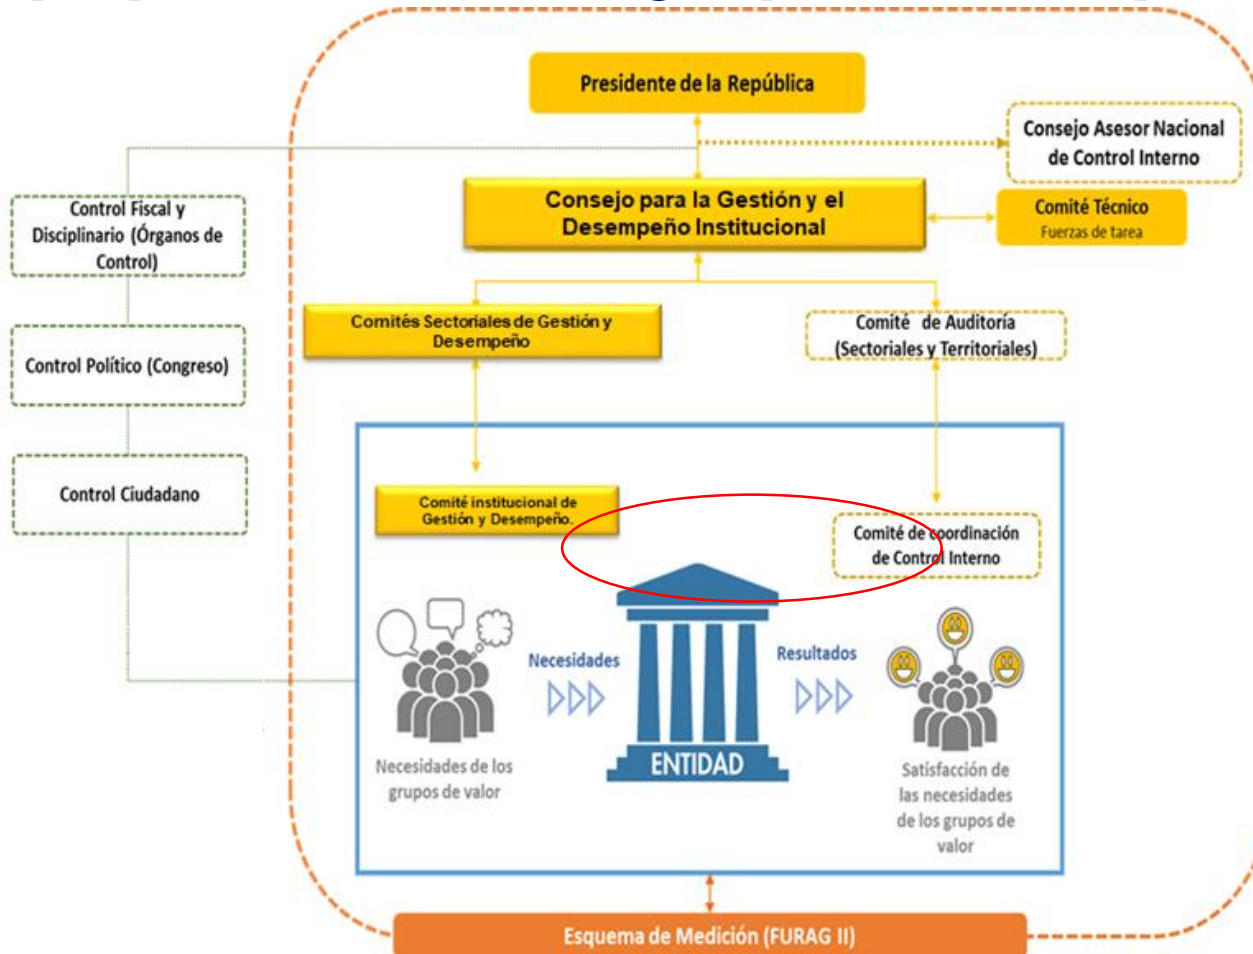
Presidente de la República

Consejo Asesor Nacional de Control Interno

Control Fiscal y Disciplinario (Órganos de Control)

Consejo para la Gestión y el Desempeño Institucional

Comité Técnico
Fuerzas de tarea

Comités Sectoriales de Gestión y Desempeño

Comité de Auditoría (Sectoriales y Territoriales)

Control Político (Congreso)

Control Ciudadano

Comité institucional de Gestión y Desempeño.

Comité de coordinación de Control Interno

Necesidades

Resultados

Necesidades de los grupos de valor

ENTIDAD

Satisfacción de las necesidades de los grupos de valor

Esquema de Medición (FURAG II)